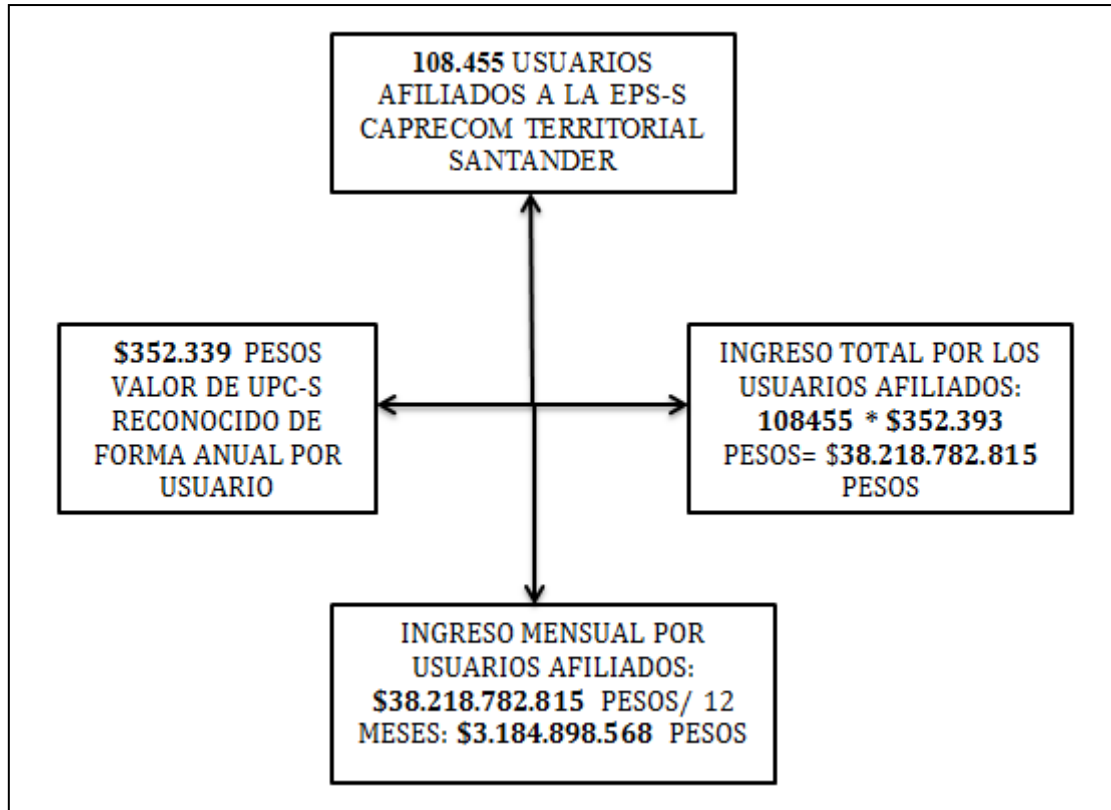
108.455 USUARIOS AFILIADOS A LA EPS-S CAPRECOM TERRITORIAL SANTANDER

$352.339 PESOS VALOR DE UPC-S RECONOCIDO DE FORMA ANUAL POR USUARIO

INGRESO TOTAL POR LOS USUARIOS AFILIADOS: 108455 * $352.393 PESOS= $38.218.782.815 PESOS

INGRESO MENSUAL POR USUARIOS AFILIADOS: $38.218.782.815 PESOS/ 12 MESES: $3.184.898.568 PESOS